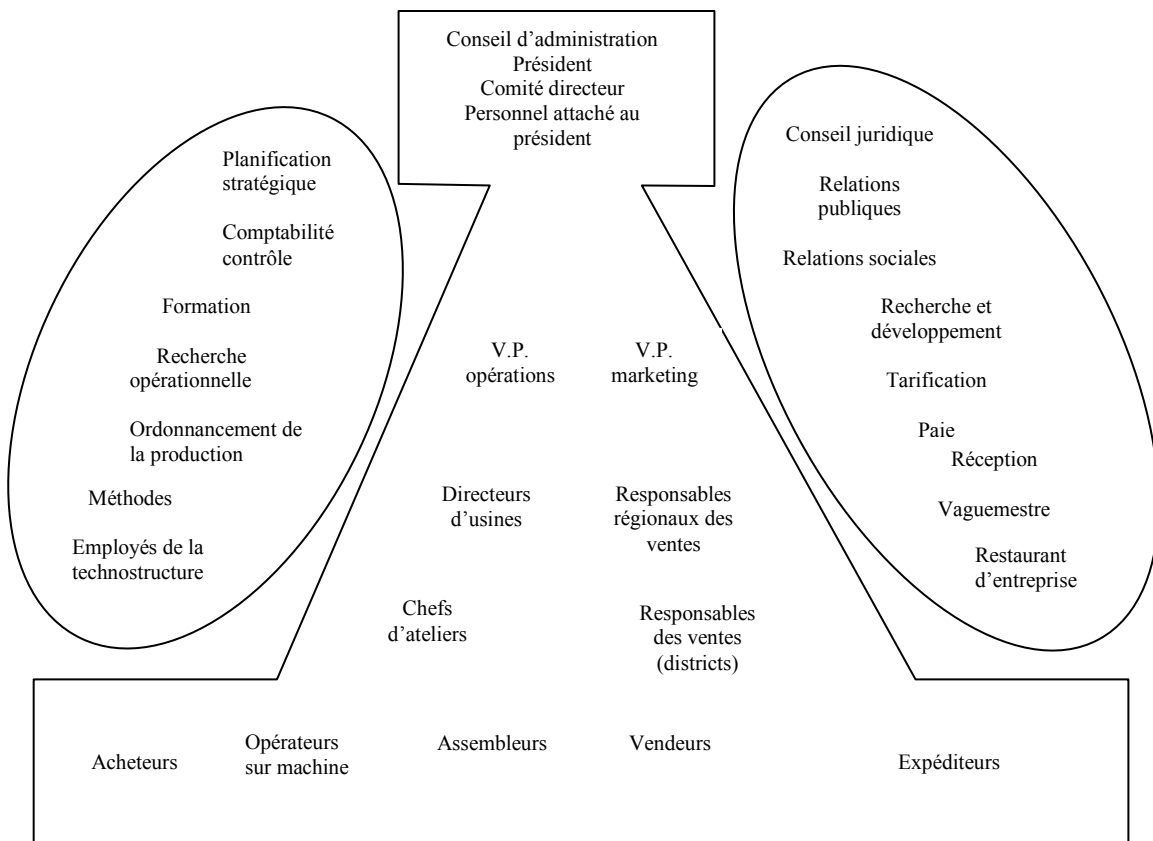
Conseil d'administration
Président
Comité directeur
Personnel attaché au président

Planification stratégique

Comptabilité contrôle

Formation

Recherche opérationnelle

Ordonnancement de la production

Méthodes

Employés de la technostructure

V.P. opérations

V.P. marketing

Directeurs d'usines

Responsables régionaux des ventes

Chefs d'ateliers

Responsables des ventes (districts)

Conseil juridique

Relations publiques

Relations sociales

Recherche et développement

Tarification

Paie

Réception

Vaguemestre

Restaurant d'entreprise

Acheteurs

Opérateurs sur machine

Assembleurs

Vendeurs

Expéditeurs